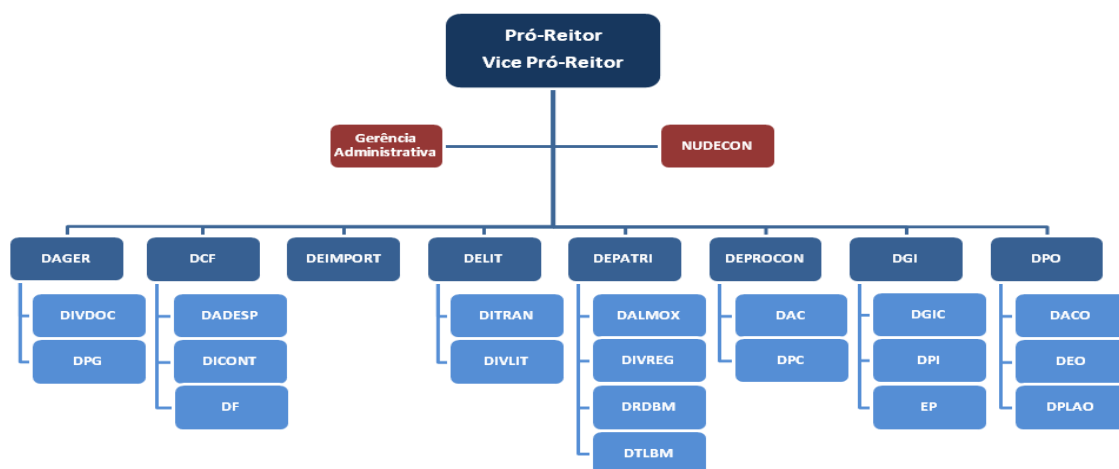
Pró-Reitor
Vice Pró-Reitor

Gerência Administrativa

NUDECON

DAGER
DIVDOC
DPG

DCF
DADESP
DICONT
DF

DEIMPORT

DELIT
DITRAN
DIVLIT

DEPATRI
DALMOX
DIVREG
DRDBM
DTLBM

DEPROCON
DAC
DPC

DGI
DGIC
DPI
EP

DPO
DACO
DEO
DPLAO